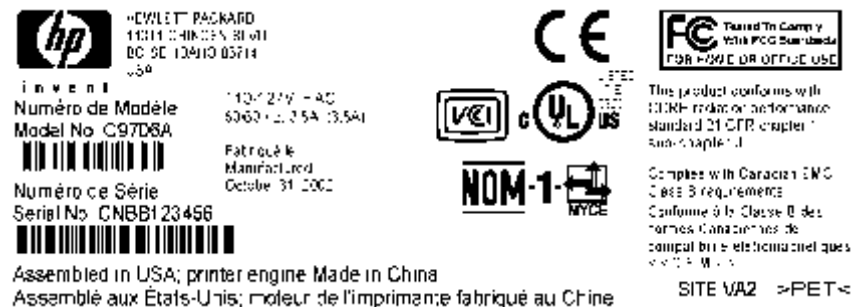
hp
invent

HEWLETT PACKARD
11311 CHINDEN BLVD
BOISE IDAHO 83714
USA

Numéro de Modèle
Model No. C9706A

110-127V ~ AC
50/60 Hz 3.5A (3.5A)

Numéro de Série
Serial No. CNBB123456

Fabriqué le
Manufactured
October 31 2002

CE

VCI

c UL us
LISTED

NOM-1-
NYCE

FC Tested To Comply With FCC Standards
FOR HOME OR OFFICE USE

This product conforms with CDRH radiation performance standard 21 CFR chapter 1 subchapter J.

Complies with Canadian EMC Class B requirements.
Conforme à la Classe B des normes Canadiennes de compatibilité electromagnetiques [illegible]

Assembled in USA; printer engine Made in China
Assemblé aux États-Unis; moteur de l'imprimante fabriqué au Chine

SITE VA2 >PET<